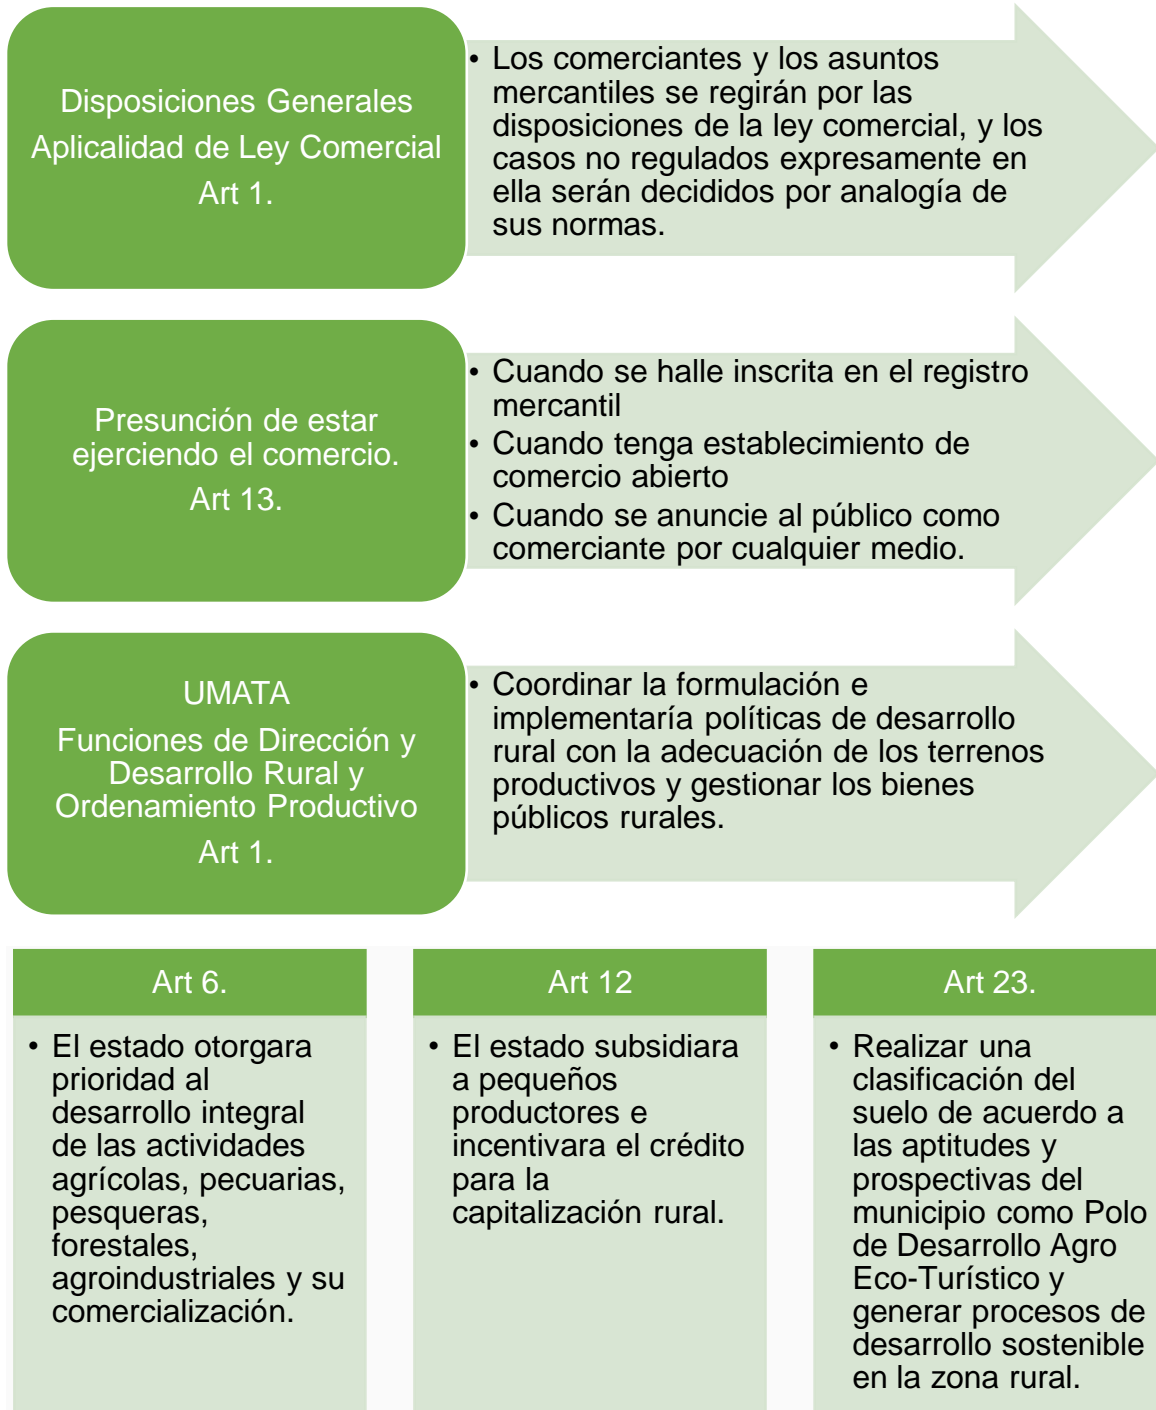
Disposiciones Generales
Aplicalidad de Ley Comercial
Art 1.

• Los comerciantes y los asuntos mercantiles se regirán por las disposiciones de la ley comercial, y los casos no regulados expresamente en ella serán decididos por analogía de sus normas.

Presunción de estar ejerciendo el comercio.
Art 13.

• Cuando se halle inscrita en el registro mercantil
• Cuando tenga establecimiento de comercio abierto
• Cuando se anuncie al público como comerciante por cualquier medio.

UMATA
Funciones de Dirección y Desarrollo Rural y Ordenamiento Productivo
Art 1.

• Coordinar la formulación e implementaría políticas de desarrollo rural con la adecuación de los terrenos productivos y gestionar los bienes públicos rurales.

Art 6.

• El estado otorgara prioridad al desarrollo integral de las actividades agrícolas, pecuarias, pesqueras, forestales, agroindustriales y su comercialización.

Art 12

• El estado subsidiara a pequeños productores e incentivara el crédito para la capitalización rural.

Art 23.

• Realizar una clasificación del suelo de acuerdo a las aptitudes y prospectivas del municipio como Polo de Desarrollo Agro Eco-Turístico y generar procesos de desarrollo sostenible en la zona rural.